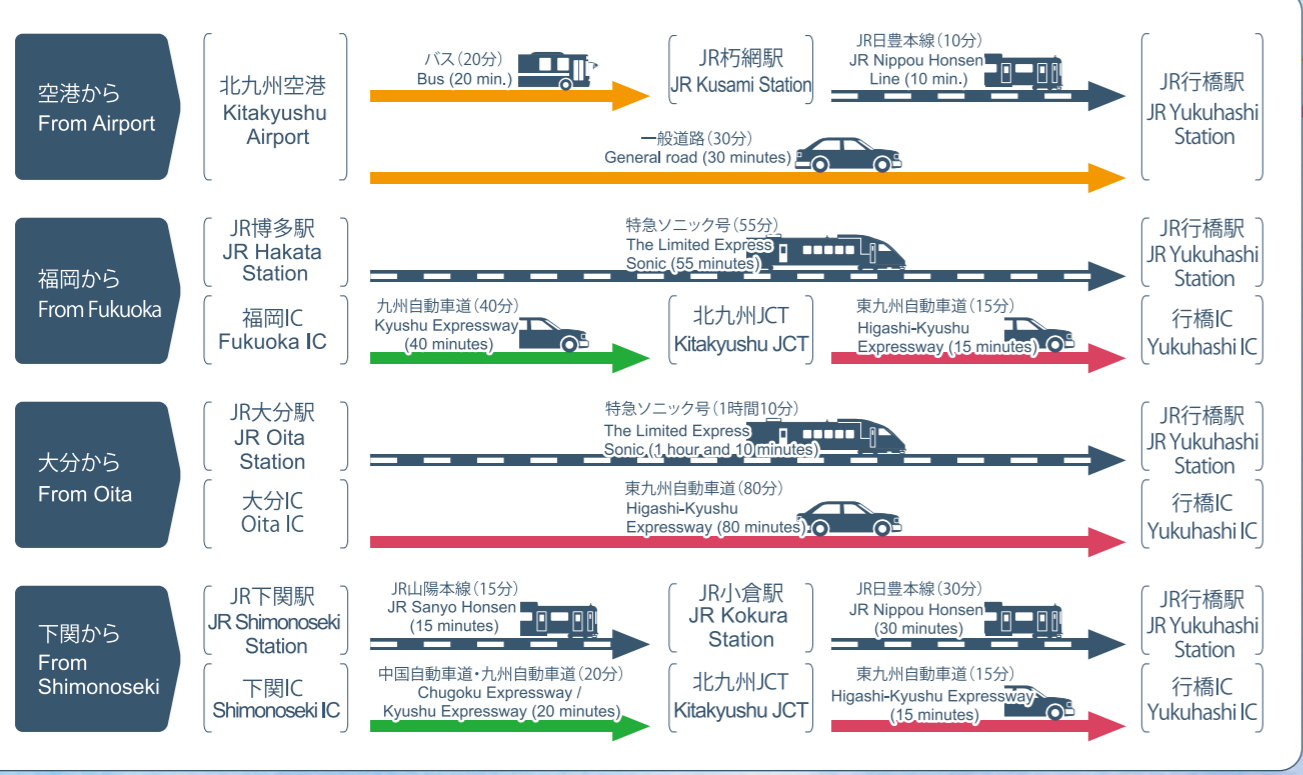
空港から
From Airport

北九州空港
Kitakyushu Airport

バス（20分）
Bus (20 min.)

JR朽網駅
JR Kusami Station

JR日豊本線（10分）
JR Nippou Honsen Line (10 min.)

JR行橋駅
JR Yukuhashi Station

一般道路（30分）
General road (30 minutes)

福岡から
From Fukuoka

JR博多駅
JR Hakata Station

特急ソニック号（55分）
The Limited Express Sonic (55 minutes)

JR行橋駅
JR Yukuhashi Station

福岡IC
Fukuoka IC

九州自動車道（40分）
Kyushu Expressway (40 minutes)

北九州JCT
Kitakyushu JCT

東九州自動車道（15分）
Higashi-Kyushu Expressway (15 minutes)

行橋IC
Yukuhashi IC

大分から
From Oita

JR大分駅
JR Oita Station

特急ソニック号（1時間10分）
The Limited Express Sonic (1 hour and 10 minutes)

JR行橋駅
JR Yukuhashi Station

大分IC
Oita IC

東九州自動車道（80分）
Higashi-Kyushu Expressway (80 minutes)

行橋IC
Yukuhashi IC

下関から
From Shimonoseki

JR下関駅
JR Shimonoseki Station

JR山陽本線（15分）
JR Sanyo Honsen (15 minutes)

JR小倉駅
JR Kokura Station

JR日豊本線（30分）
JR Nippou Honsen (30 minutes)

JR行橋駅
JR Yukuhashi Station

下関IC
Shimonoseki IC

中国自動車道・九州自動車道（20分）
Chugoku Expressway / Kyushu Expressway (20 minutes)

北九州JCT
Kitakyushu JCT

東九州自動車道（15分）
Higashi-Kyushu Expressway (15 minutes)

行橋IC
Yukuhashi IC